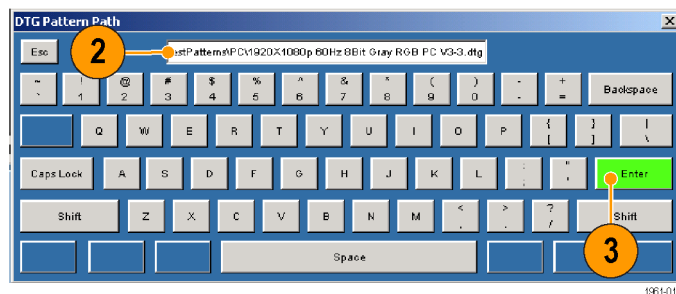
DTG Pattern Path

X

Esc

2

estPatterns\PC\1920X1080p 60Hz 8Bit Gray RGB PC V3-3.dtg

~
`

!
1

@
2

#
3

$
4

%
5

^
6

&
7

*
8

(
9

)
0

-
-

+
=

Backspace

Q W E R T Y U I O P

{
[

}
]

|
\

Caps Lock

A S D F G H J K L

:
;

"
'

Enter

Shift

Z X C V B N M

<
,

>
.

?
/

Shift

3

Space

1961-01